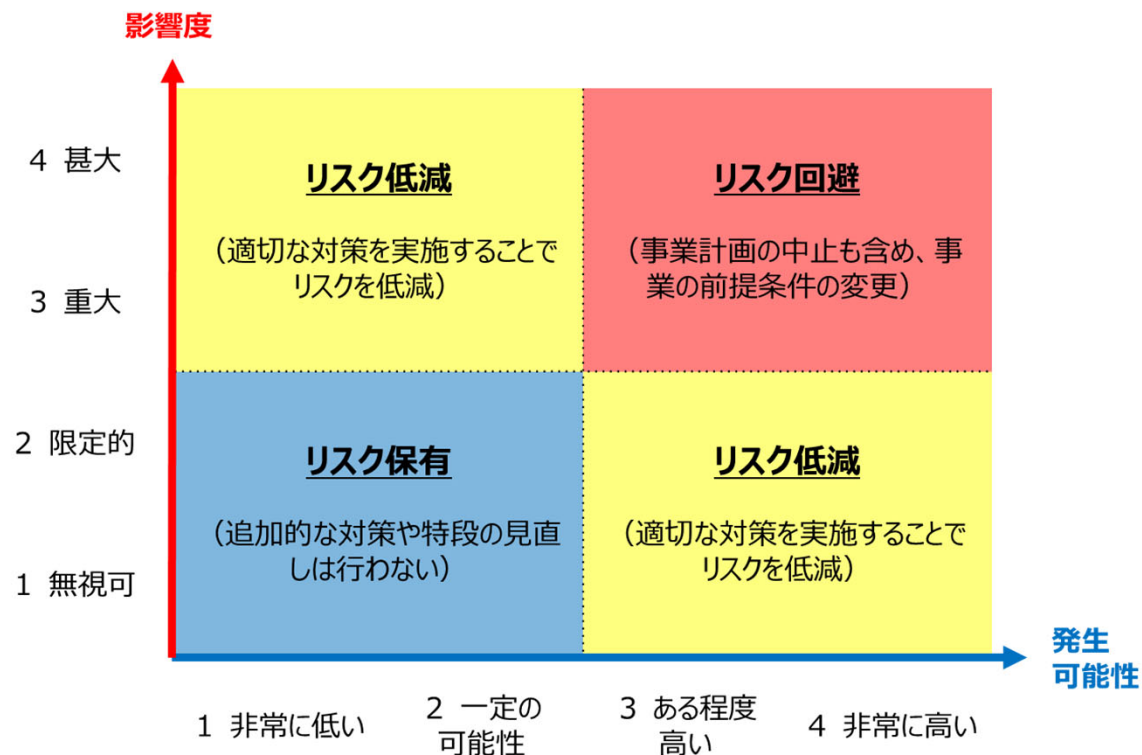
影響度

4 甚大

3 重大

2 限定的

1 無視可

リスク低減

（適切な対策を実施することでリスクを低減）

リスク回避

（事業計画の中止も含め、事業の前提条件の変更）

リスク保有

（追加的な対策や特段の見直しは行わない）

リスク低減

（適切な対策を実施することでリスクを低減）

発生可能性

1 非常に低い

2 一定の可能性

3 ある程度高い

4 非常に高い